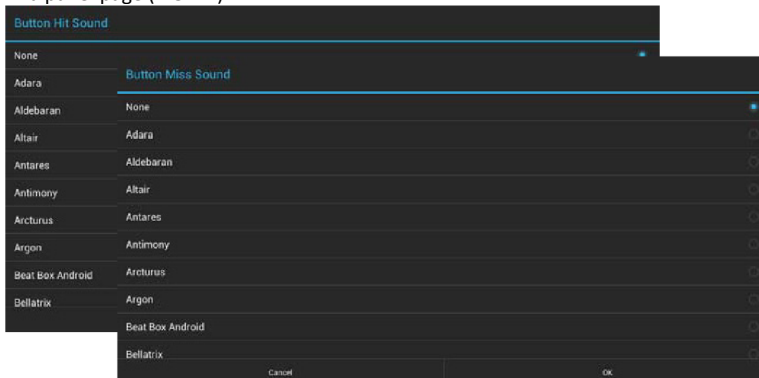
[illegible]

Button Hit Sound

None
Adara
Aldebaran
Altair
Antares
Antimony
Arcturus
Argon
Beat Box Android
Bellatrix

Button Miss Sound

None
Adara
Aldebaran
Altair
Antares
Antimony
Arcturus
Argon
Beat Box Android
Bellatrix

Cancel
OK